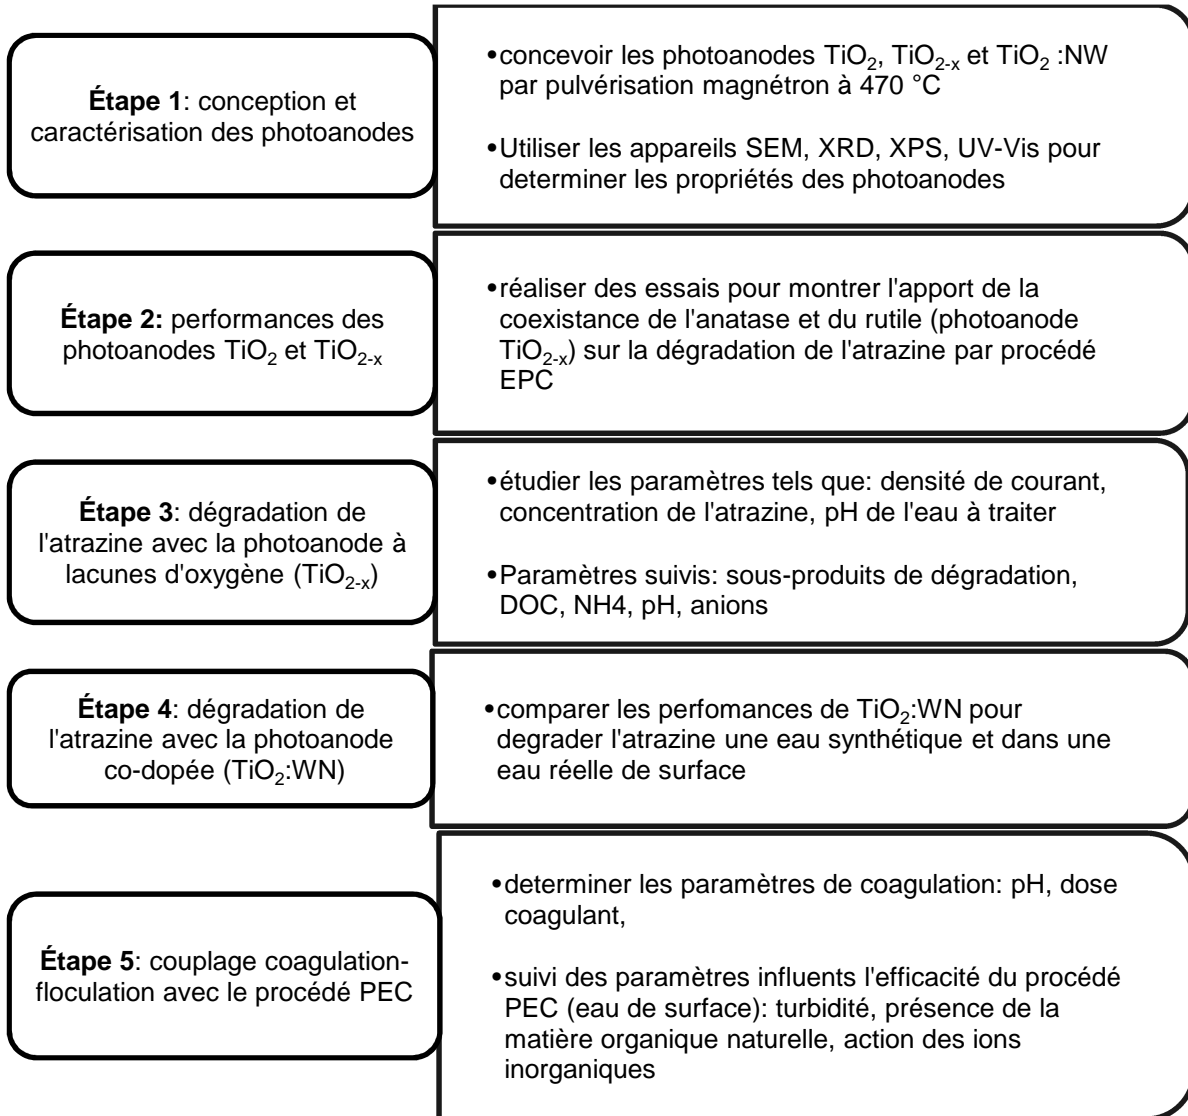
**Étape 1**: conception et caractérisation des photoanodes

•concevoir les photoanodes $TiO_2$, $TiO_{2-x}$ et $TiO_2$ :NW par pulvérisation magnétron à 470 °C

•Utiliser les appareils SEM, XRD, XPS, UV-Vis pour determiner les propriétés des photoanodes

**Étape 2:** performances des photoanodes $TiO_2$ et $TiO_{2-x}$

•réaliser des essais pour montrer l'apport de la coexistance de l'anatase et du rutile (photoanode $TiO_{2-x}$) sur la dégradation de l'atrazine par procédé EPC

**Étape 3**: dégradation de l'atrazine avec la photoanode à lacunes d'oxygène ($TiO_{2-x}$)

•étudier les paramètres tels que: densité de courant, concentration de l'atrazine, pH de l'eau à traiter

•Paramètres suivis: sous-produits de dégradation, DOC, NH4, pH, anions

**Étape 4**: dégradation de l'atrazine avec la photoanode co-dopée ($TiO_2$:WN)

•comparer les perfomances de $TiO_2$:WN pour degrader l'atrazine une eau synthétique et dans une eau réelle de surface

**Étape 5**: couplage coagulation-floculation avec le procédé PEC

•determiner les paramètres de coagulation: pH, dose coagulant,

•suivi des paramètres influents l'efficacité du procédé PEC (eau de surface): turbidité, présence de la matière organique naturelle, action des ions inorganiques